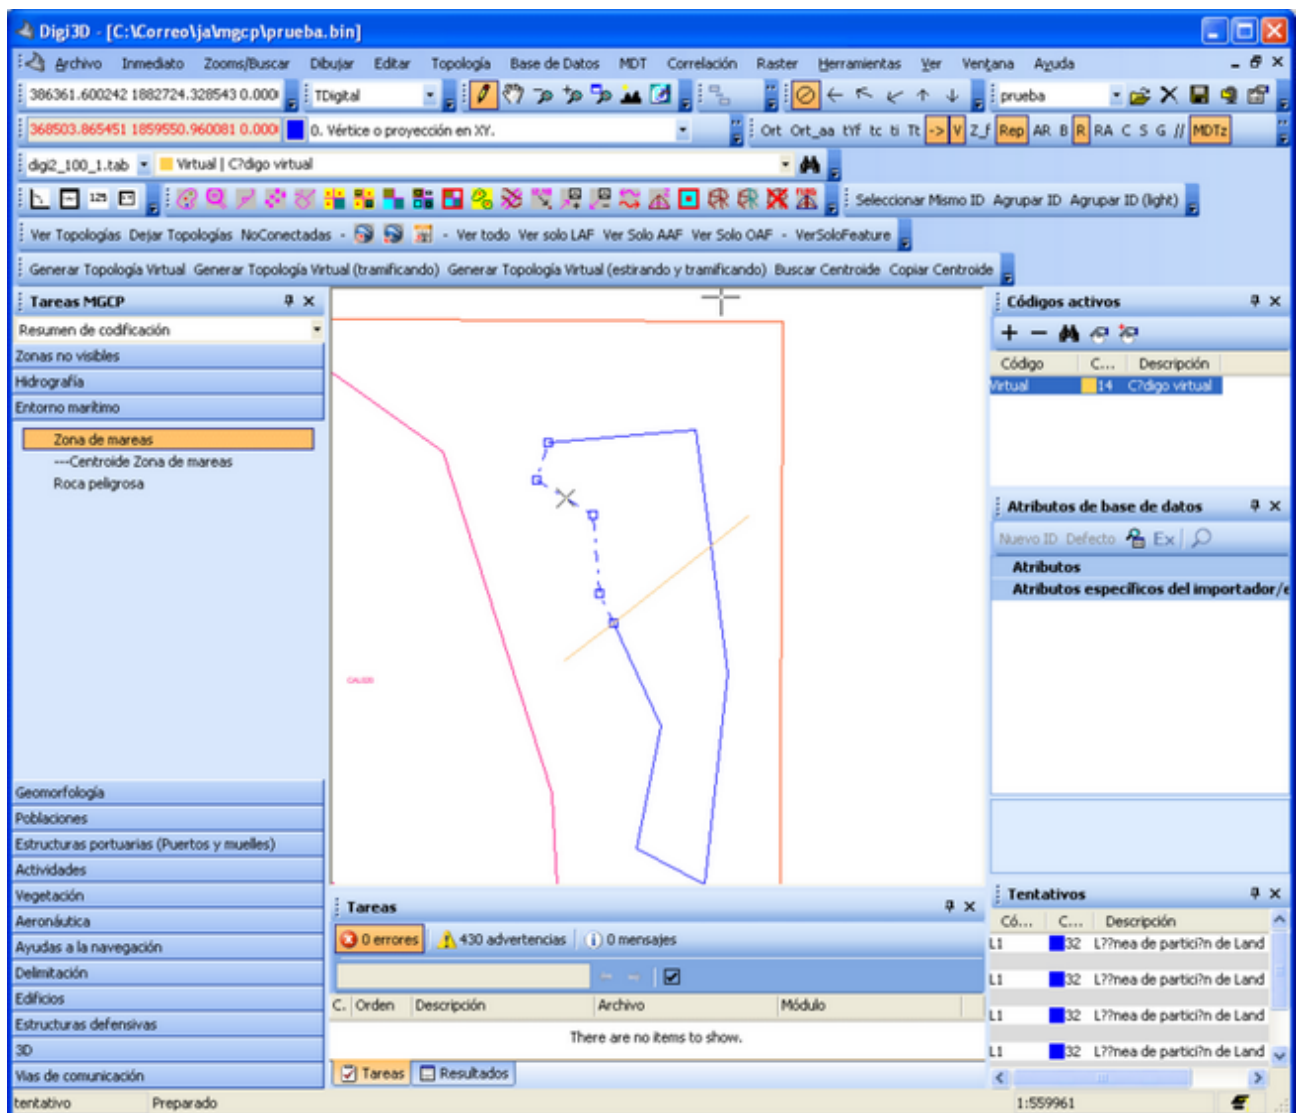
Digi3D - [C:\Correo\ja\mgcp\prueba.bin]

Archivo Inmediato Zooms/Buscar Dibujar Editar Topología Base de Datos MDT Correlación Raster Herramientas Ver Ventana Ayuda

386361.600242 1882724.328543 0.000 TDigital prueba

368503.865451 1859550.960081 0.000 0. Vértice o proyección en XY. Ort Ort_aa tYf tc ti Tt -> V Z_f Rep AR B R RA C S G // MDTz

digi2_100_1.tab Virtual | C?digo virtual

Seleccionar Mismo ID Agrupar ID Agrupar ID (light)

Ver Topologías Dejar Topologías NoConectadas - Ver todo Ver solo LAF Ver Solo AAF Ver Solo OAF - VerSoloFeature

Generar Topología Virtual Generar Topología Virtual (tramificando) Generar Topología Virtual (estirando y tramificando) Buscar Centroide Copiar Centroide

Tareas MGCP

Resumen de codificación

Zonas no visibles

Hidrografía

Entorno marítimo

Zona de mareas

---Centroide Zona de mareas

Roca peligrosa

Geomorfología

Poblaciones

Estructuras portuarias (Puertos y muelles)

Actividades

Vegetación

Aeronáutica

Ayudas a la navegación

Delimitación

Edificios

Estructuras defensivas

3D

Vías de comunicación

Códigos activos

| Código | C... | Descripción |
|---|---|---|
| Virtual | 14 | C?digo virtual |

Atributos de base de datos

Nuevo ID Defecto Ex

Atributos

Atributos específicos del importador/e

Tareas

0 errores 430 advertencias 0 mensajes

| C. | Orden | Descripción | Archivo | Módulo |
|---|---|---|---|---|

There are no items to show.

Tareas Resultados

Tentativos

| Có... | C... | Descripción |
|---|---|---|
| L1 | 32 | L??nea de partici?n de Land |
| L1 | 32 | L??nea de partici?n de Land |
| L1 | 32 | L??nea de partici?n de Land |
| L1 | 32 | L??nea de partici?n de Land |

tentativo Preparado 1:559961